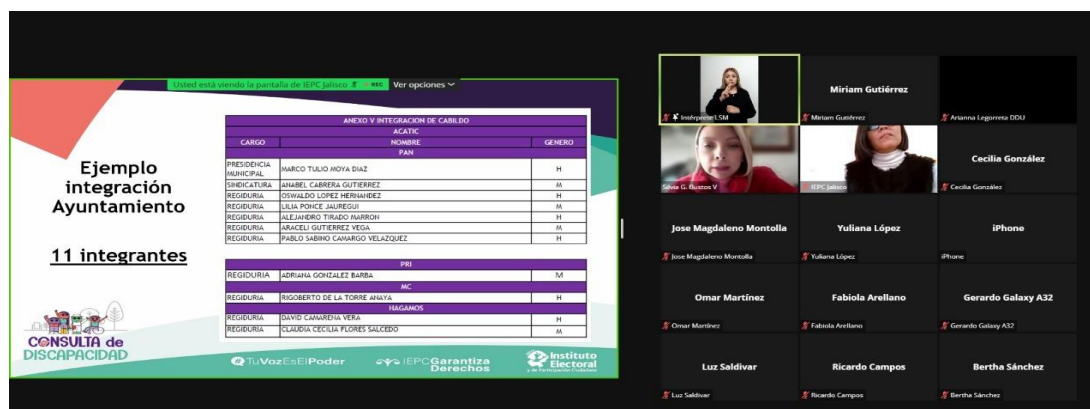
Usted está viendo la pantalla de IEPC Jalisco REC Ver opciones

Ejemplo integración Ayuntamiento

11 integrantes

| ANEXO V INTEGRACION DE CABILDO | | |
|---|---|---|
| ACATIC | | |
| CARGO | NOMBRE | GENERO |
| PAN | | |
| PRESIDENCIA MUNICIPAL | MARCO TULIO MOYA DIAZ | H |
| SINDICATURA | ANABEL CABRERA GUTIERREZ | M |
| REGIDURIA | OSWALDO LOPEZ HERNANDEZ | H |
| REGIDURIA | LILIA PONCE JAUREGUI | M |
| REGIDURIA | ALEJANDRO TIRADO MARRON | H |
| REGIDURIA | ARACELI GUTIERREZ VEGA | M |
| REGIDURIA | PABLO SABINO CAMARGO VELAZQUEZ | H |
| PRI | | |
| REGIDURIA | ADRIANA GONZALEZ BARBA | M |
| MC | | |
| REGIDURIA | RIGOBERTO DE LA TORRE ANAYA | H |
| HAGAMOS | | |
| REGIDURIA | DAVID CAMARENA VERA | H |
| REGIDURIA | CLAUDIA CECILIA FLORES SALCEDO | M |

CONSULTA de DISCAPACIDAD

TuVozEsElPoder

IEPC Garantiza Derechos

Instituto Electoral y de Participación Ciudadana

Intérprete LSM
Miriam Gutiérrez
Miriam Gutiérrez
Arianna Legorreta DDU
Silvia G. Bustos V
IEPC Jalisco
Cecilia González
Cecilia González
Jose Magdaleno Montolla
Jose Magdaleno Montolla
Yuliana López
Yuliana López
iPhone
iPhone
Omar Martínez
Omar Martínez
Fabiola Arellano
Fabiola Arellano
Gerardo Galaxy A32
Gerardo Galaxy A32
Luz Saldivar
Luz Saldivar
Ricardo Campos
Ricardo Campos
Bertha Sánchez
Bertha Sánchez